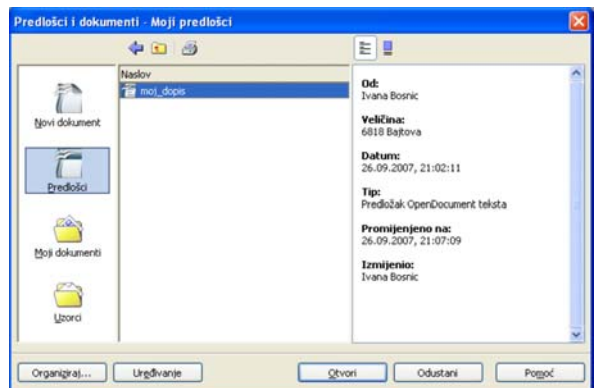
Predlošci i dokumenti - Moji predlošci

Novi dokument

Predlošci

Moji dokumenti

Uzorci

Naslov

moj_dopis

Od:
Ivana Bosnic

Veličina:
6818 Bajtova

Datum:
26.09.2007, 21:02:11

Tip:
Predložak OpenDocument teksta

Promijenjeno na:
26.09.2007, 21:07:09

Izmijenio:
Ivana Bosnic

Organiziraj...

Uređivanje

Otvori

Odustani

Pomoć